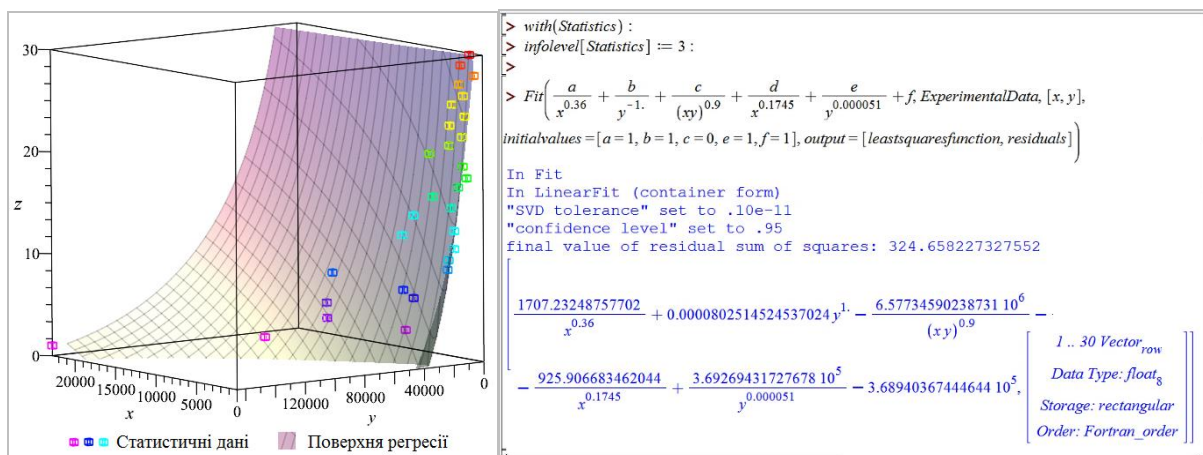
30

20

$z$

10

0

20000 15000 10000 5000 0
$x$

120000 80000 40000 0
$y$

Статистичні дані   Поверхня регресії

> $with(Statistics):$
> $infolevel[Statistics] := 3:$
>
> $Fit\left(\frac{a}{x^{0.36}} + \frac{b}{y^{-1.}} + \frac{c}{(xy)^{0.9}} + \frac{d}{x^{0.1745}} + \frac{e}{y^{0.000051}} + f, ExperimentalData, [x, y],$
$initialvalues = [a = 1, b = 1, c = 0, e = 1, f = 1], output = [leastsquaresfunction, residuals]\right)$

In Fit
In LinearFit (container form)
"SVD tolerance" set to .10e-11
"confidence level" set to .95
final value of residual sum of squares: 324.658227327552

$\left[\frac{1707.23248757702}{x^{0.36}} + 0.0000802514524537024\, y^{1.} - \frac{6.57734590238731\ 10^{6}}{(x\,y)^{0.9}} - \frac{925.906683462044}{x^{0.1745}} + \frac{3.69269431727678\ 10^{5}}{y^{0.000051}} - 3.68940367444644\ 10^{5},\right.$

$\left.\begin{bmatrix} 1\ ..\ 30\ Vector_{row} \\ Data\ Type:\ float_{8} \\ Storage:\ rectangular \\ Order:\ Fortran\_order \end{bmatrix}\right]$